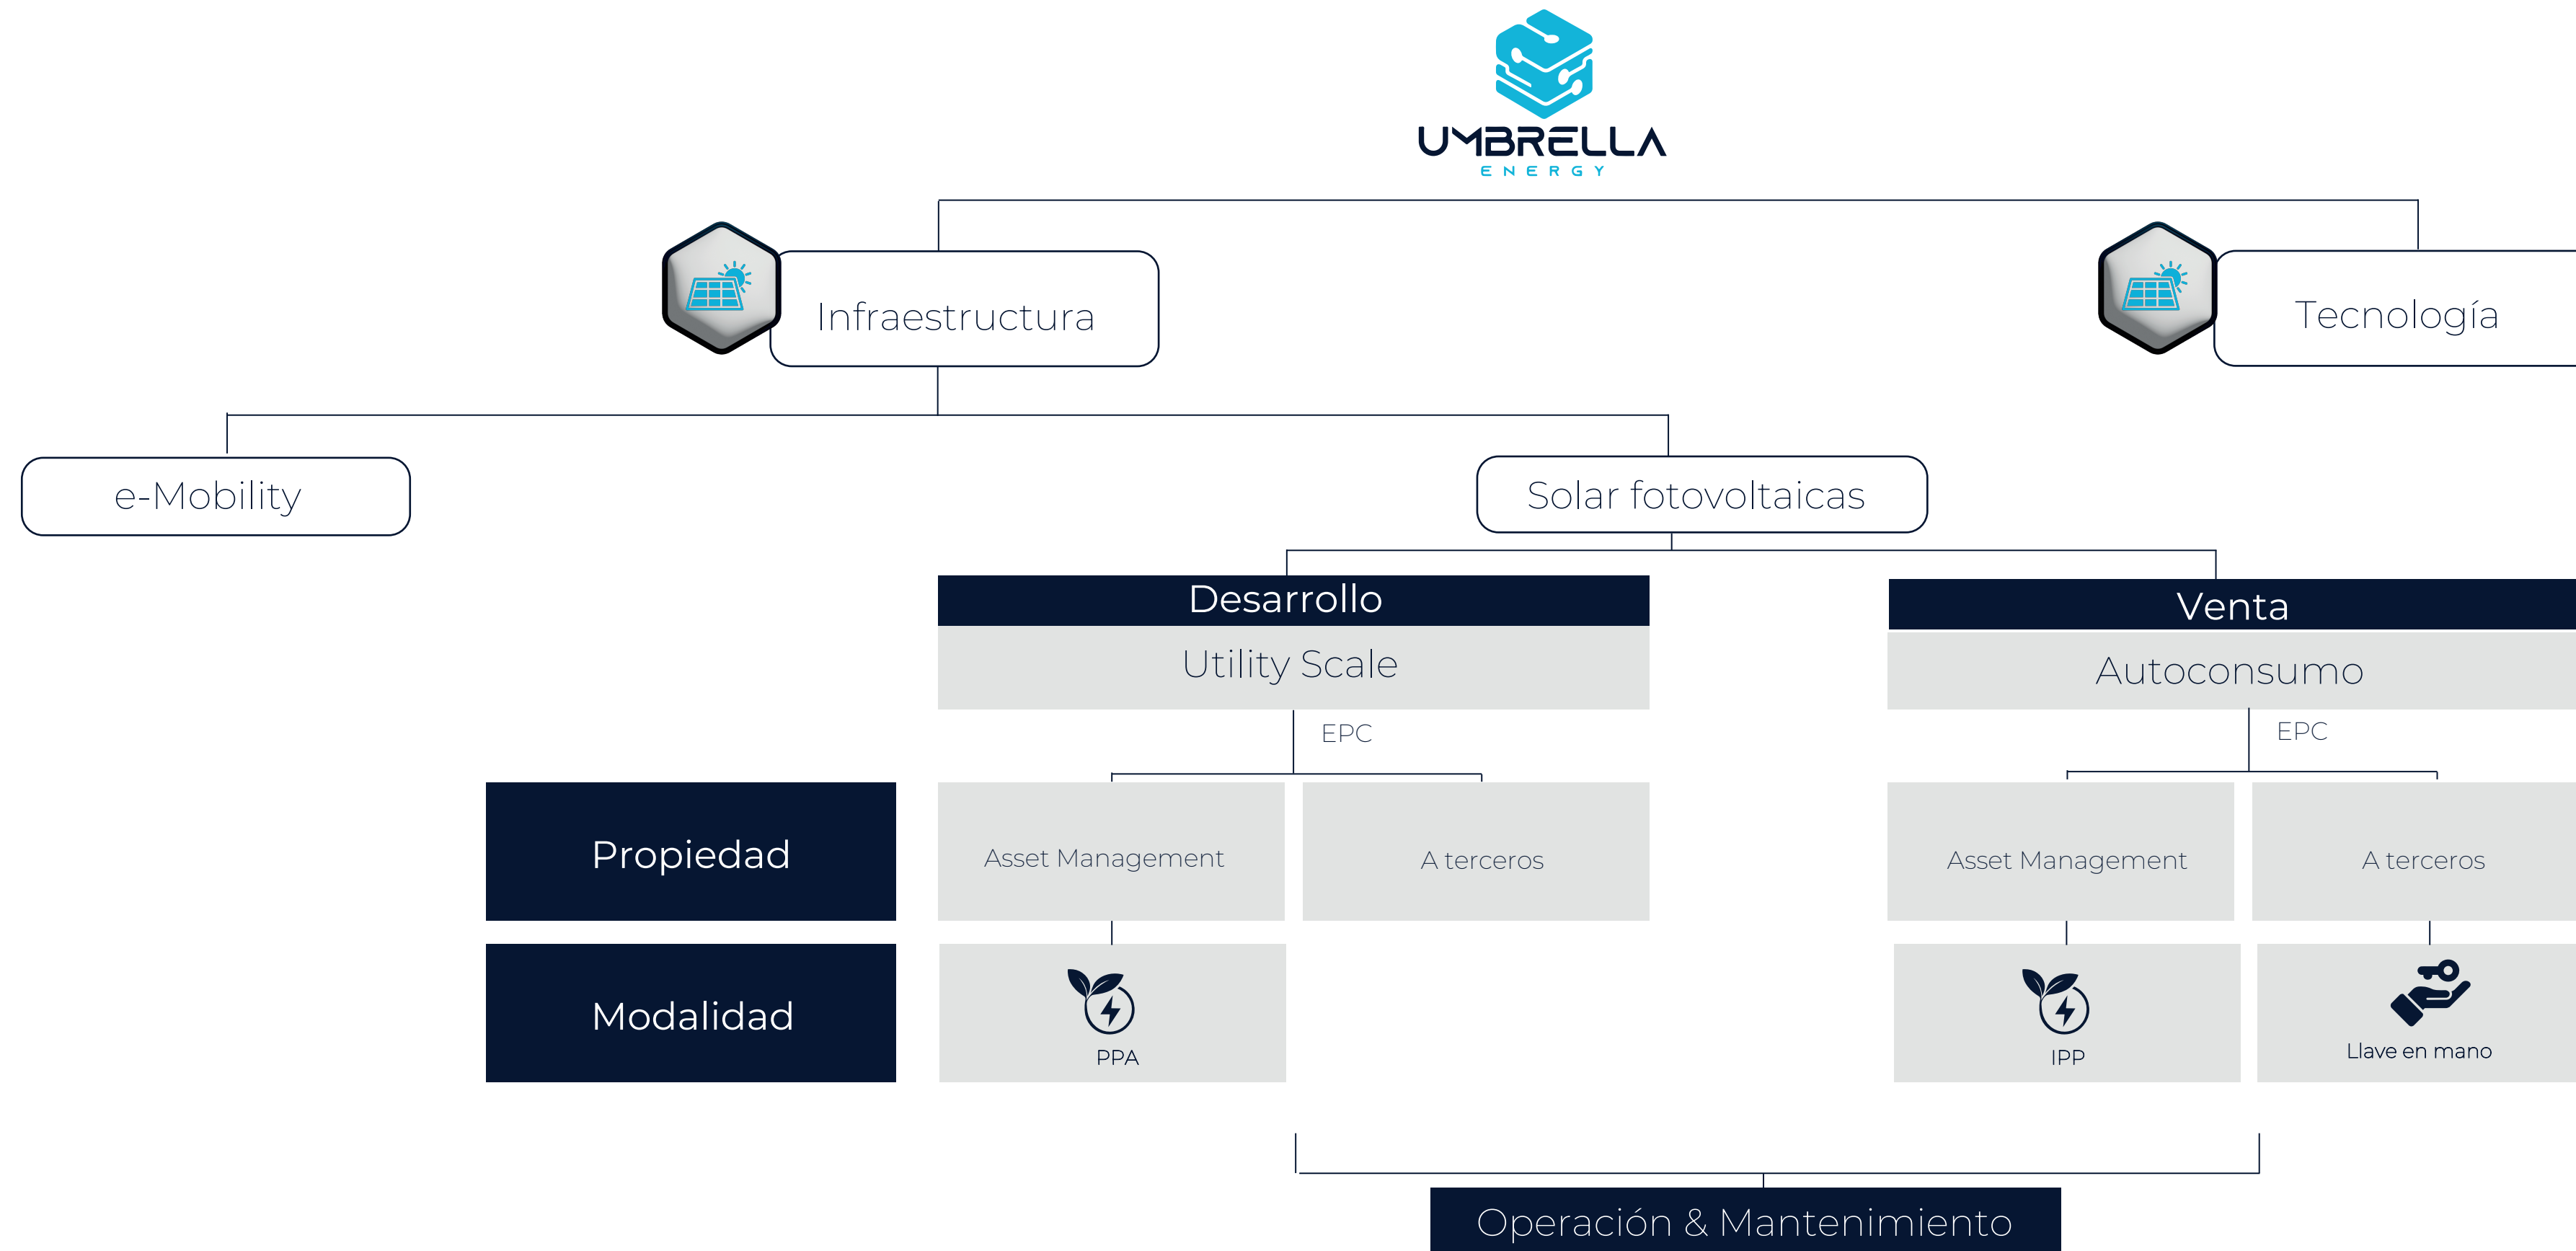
UMBRELLA
ENERGY

Infraestructura

Tecnología

e-Mobility

Solar fotovoltaicas

Desarrollo

Utility Scale

EPC

Venta

Autoconsumo

EPC

Propiedad

Asset Management

A terceros

Asset Management

A terceros

Modalidad

PPA

IPP

Llave en mano

Operación & Mantenimiento